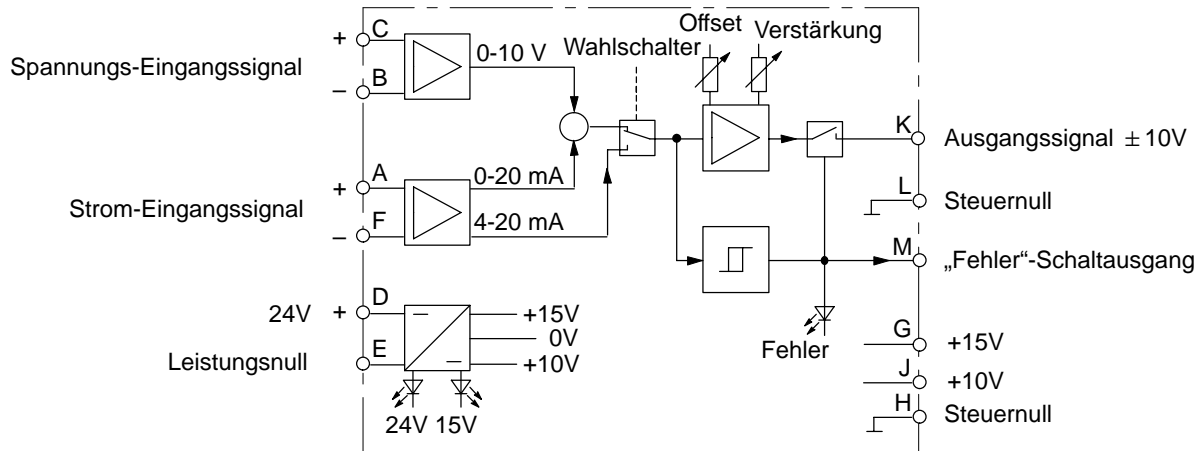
Spannungs-Eingangssignal

+ C

– B

0-10 V

Wahlschalter

Offset

Verstärkung

K

Ausgangssignal $\pm 10V$

Strom-Eingangssignal

+ A

– F

0-20 mA

4-20 mA

L

Steuernull

M

„Fehler“-Schaltausgang

24V + D

Leistungsnull E

+15V

0V

+10V

Fehler

G

+15V

J

+10V

H

Steuernull

24V 15V